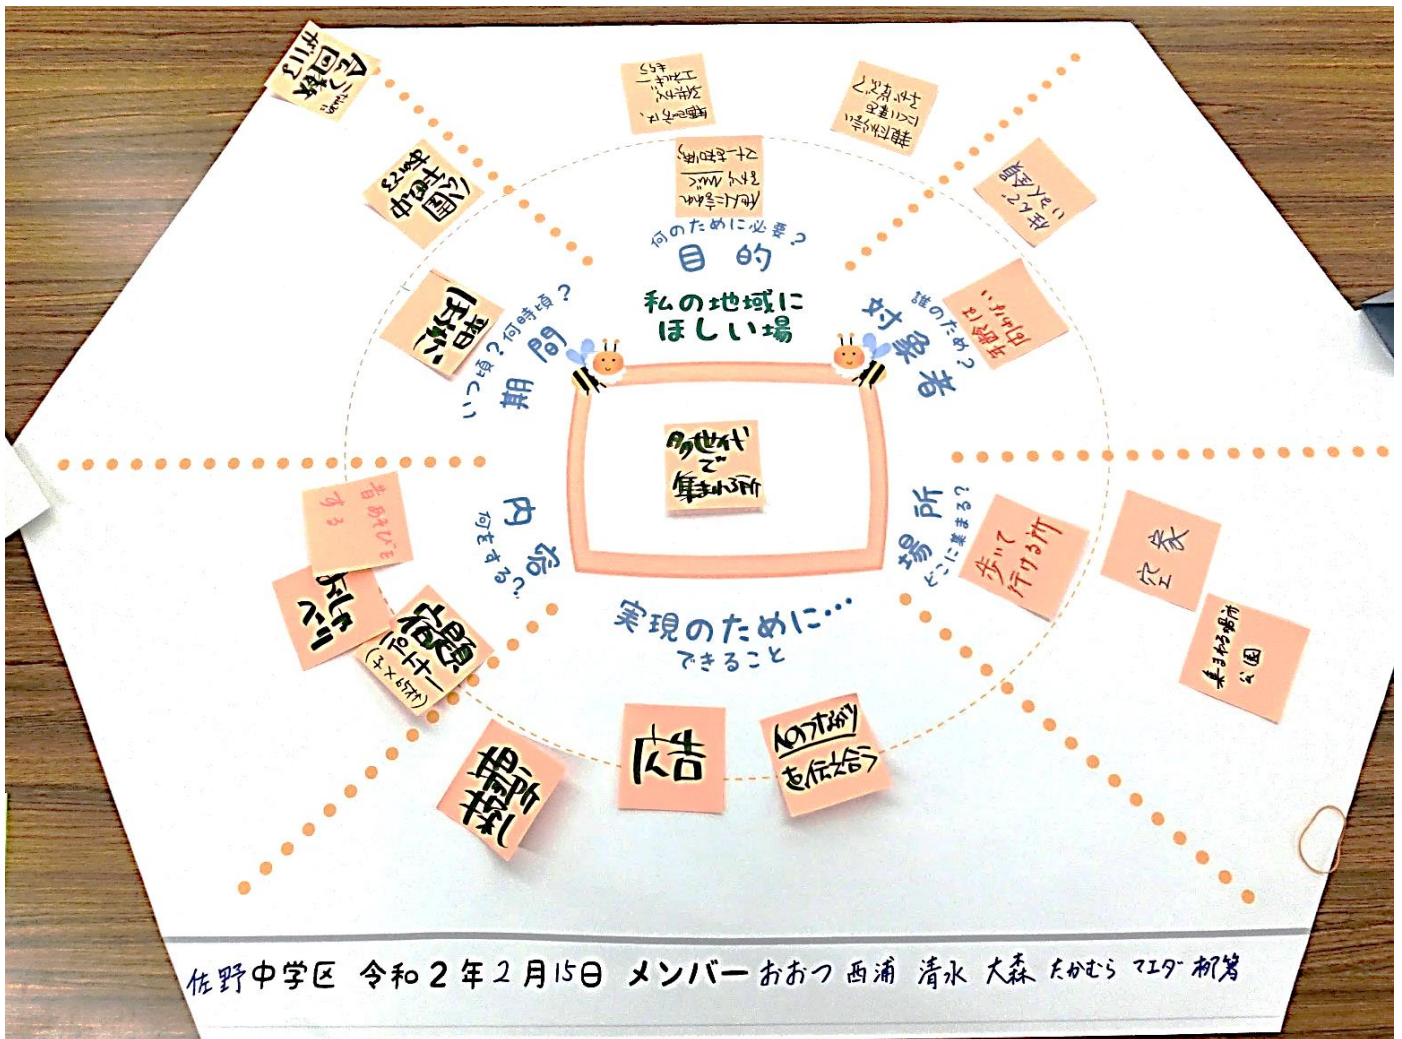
私の地域に
ほしい場

多世代で集まれる所

何のために必要？
目的

誰のために？
対象者

いつ頃？何時頃？
期間

何をする？
内容

どこに集まる？
場所

実現のために…
できること

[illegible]

地域の方に、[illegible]

地域の方との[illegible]

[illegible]

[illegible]

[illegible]

中学生
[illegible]

昼休み
放課後

昔あそびをする

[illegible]

お祭り
パーティー

歩いて行ける所

空き家

集まれる場所
公園

掲示板

広告

人のつながりを伝え合う

佐野中学区　令和2年2月15日　メンバー　おおつ　西浦　清水　大森　たかむら　マエダ　柳surname